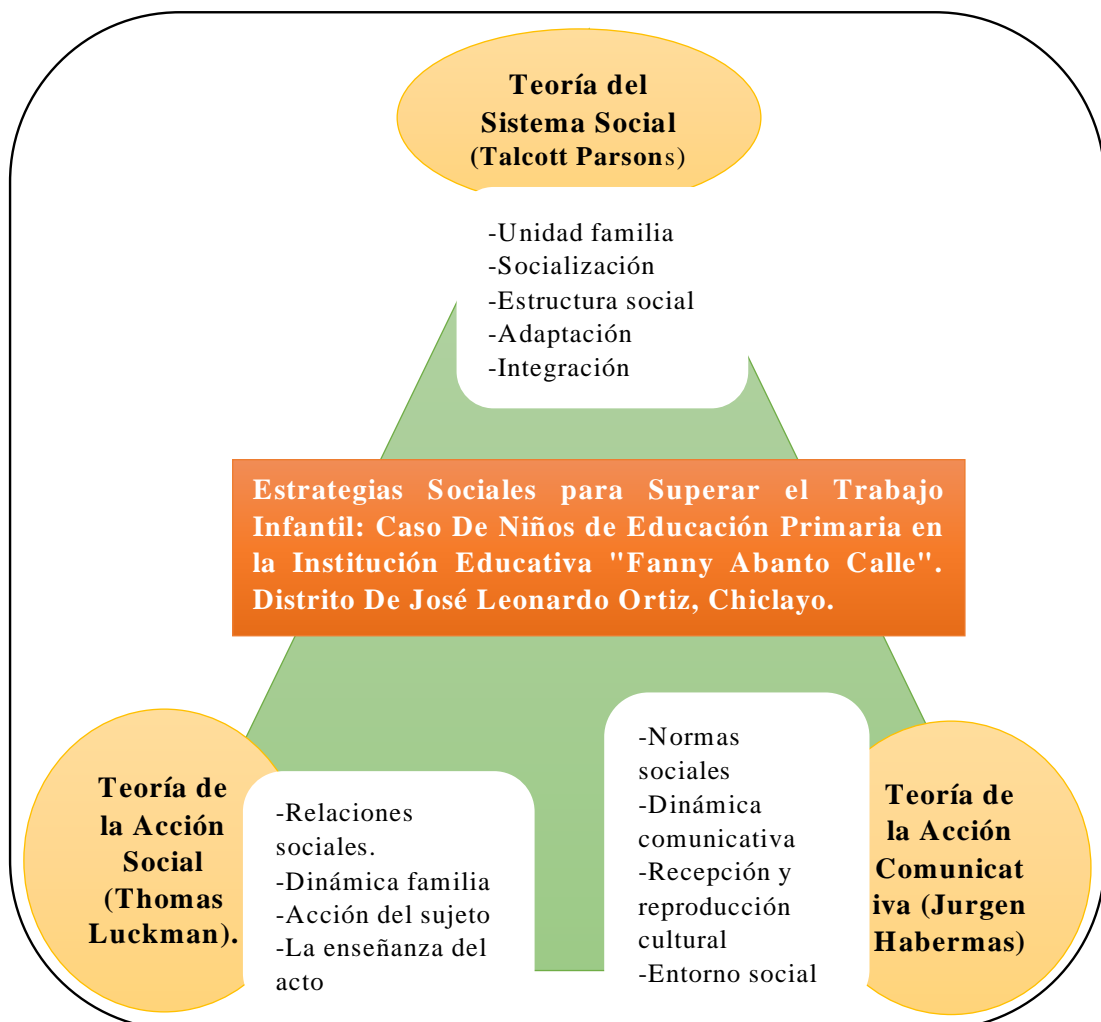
Teoría del Sistema Social (Talcott Parsons)

-Unidad familia
-Socialización
-Estructura social
-Adaptación
-Integración

Estrategias Sociales para Superar el Trabajo Infantil: Caso De Niños de Educación Primaria en la Institución Educativa "Fanny Abanto Calle". Distrito De José Leonardo Ortiz, Chiclayo.

Teoría de la Acción Social (Thomas Luckman).

-Relaciones sociales.
-Dinámica familia
-Acción del sujeto
-La enseñanza del acto

-Normas sociales
-Dinámica comunicativa
-Recepción y reproducción cultural
-Entorno social

Teoría de la Acción Comunicativa (Jurgen Habermas)